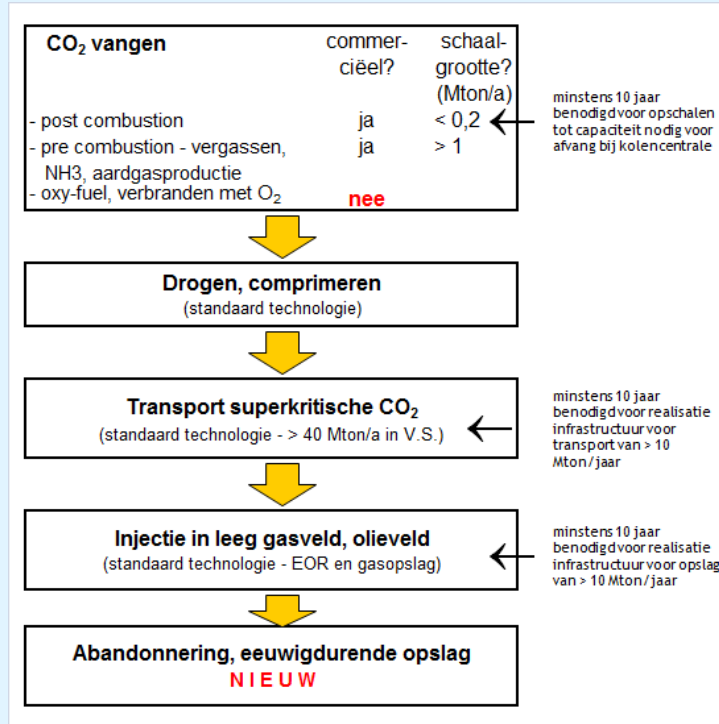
$CO_2$ vangen

| | commer-ciëel? | schaal-grootte? (Mton/a) |
|---|---|---|
| - post combustion | ja | < 0,2 |
| - pre combustion - vergassen, NH3, aardgasproductie | ja | > 1 |
| - oxy-fuel, verbranden met $O_2$ | nee | |

minstens 10 jaar benodigd voor opschalen tot capaciteit nodig voor afvang bij kolencentrale

Drogen, comprimeren
(standaard technologie)

Transport superkritische $CO_2$
(standaard technologie - > 40 Mton/a in V.S.)

minstens 10 jaar benodigd voor realisatie infrastructuur voor transport van > 10 Mton/jaar

Injectie in leeg gasveld, olieveld
(standaard technologie - EOR en gasopslag)

minstens 10 jaar benodigd voor realisatie infrastructuur voor opslag van > 10 Mton/jaar

Abandonnering, eeuwigdurende opslag
NIEUW